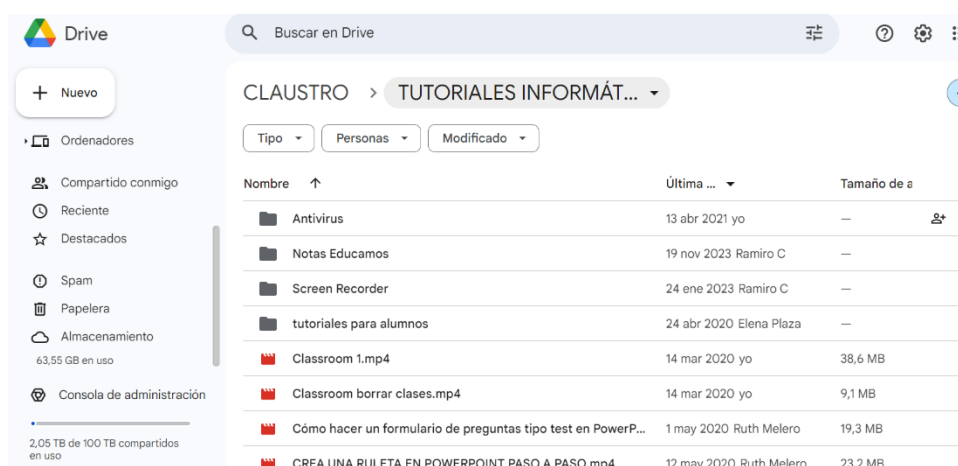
Drive

Buscar en Drive

Nuevo

Ordenadores

Compartido conmigo

Reciente

Destacados

Spam

Papelera

Almacenamiento

63,55 GB en uso

Consola de administración

2,05 TB de 100 TB compartidos en uso

CLAUSTRO > TUTORIALES INFORMÁT...

Tipo

Personas

Modificado

| Nombre ↑ | Última ... | Tamaño de a |
|---|---|---|
| Antivirus | 13 abr 2021 yo | — |
| Notas Educamos | 19 nov 2023 Ramiro C | — |
| Screen Recorder | 24 ene 2023 Ramiro C | — |
| tutoriales para alumnos | 24 abr 2020 Elena Plaza | — |
| Classroom 1.mp4 | 14 mar 2020 yo | 38,6 MB |
| Classroom borrar clases.mp4 | 14 mar 2020 yo | 9,1 MB |
| Cómo hacer un formulario de preguntas tipo test en PowerP... | 1 may 2020 Ruth Melero | 19,3 MB |
| CREA UNA RULETA EN POWERPOINT PASO A PASO.mp4 | 12 may 2020 Ruth Melero | 23,2 MB |